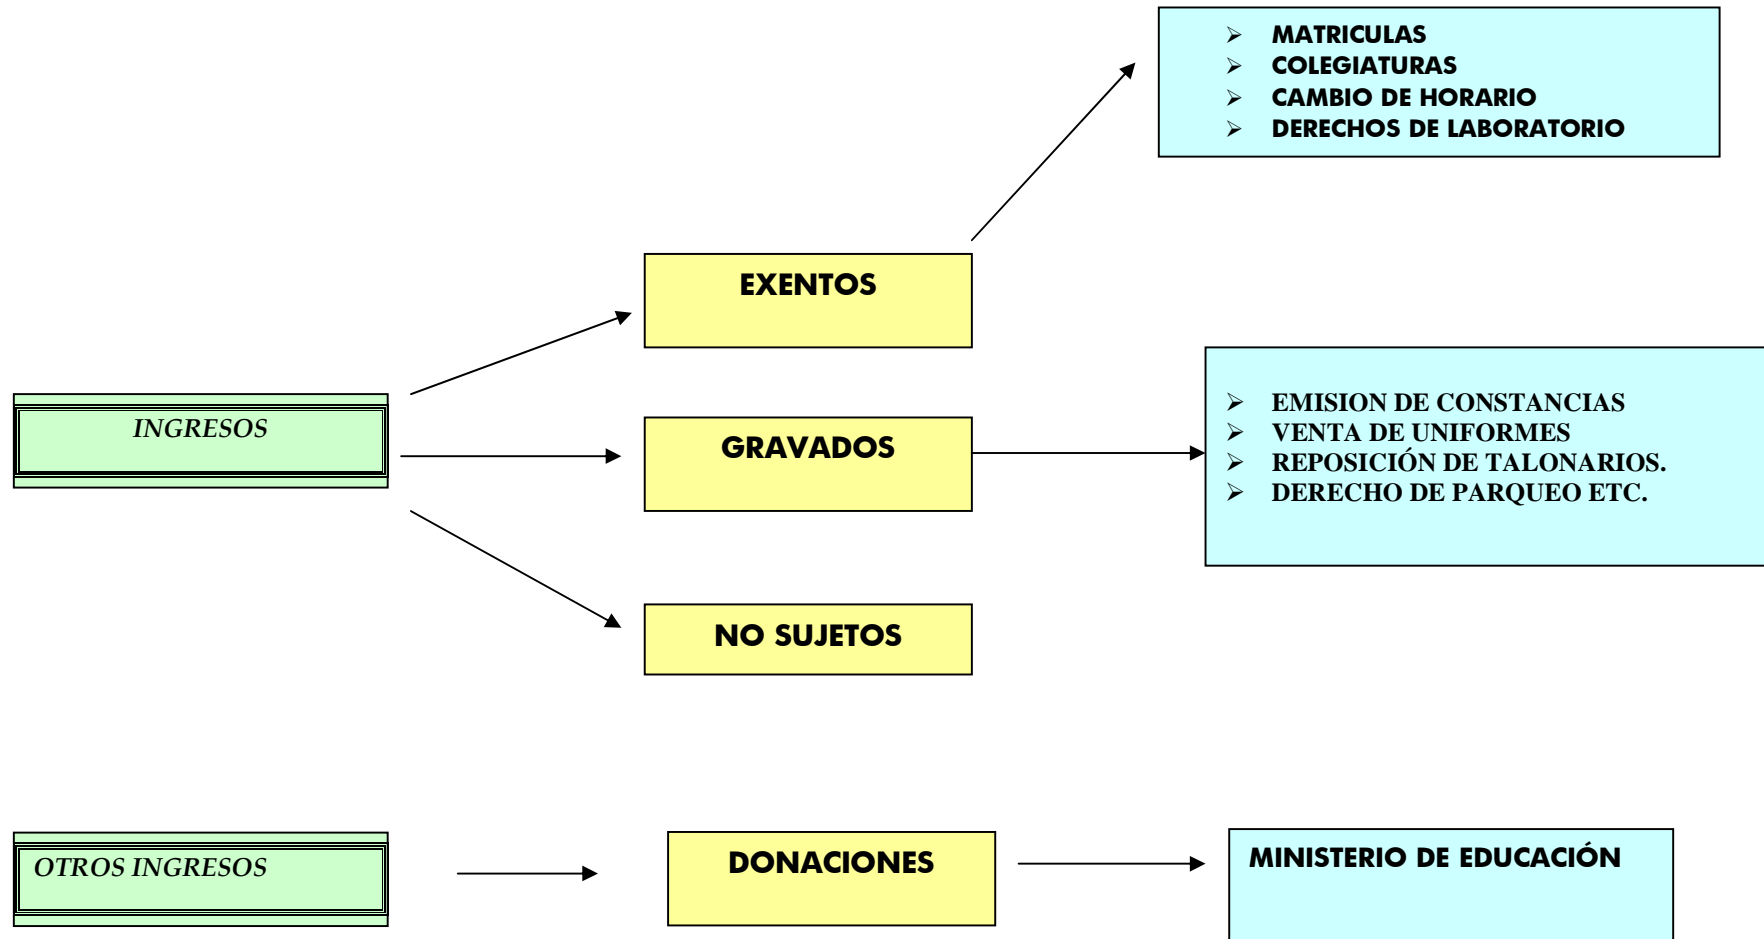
➢ MATRICULAS
➢ COLEGIATURAS
➢ CAMBIO DE HORARIO
➢ DERECHOS DE LABORATORIO

EXENTOS

INGRESOS

GRAVADOS

➢ EMISION DE CONSTANCIAS
➢ VENTA DE UNIFORMES
➢ REPOSICIÓN DE TALONARIOS.
➢ DERECHO DE PARQUEO ETC.

NO SUJETOS

OTROS INGRESOS

DONACIONES

MINISTERIO DE EDUCACIÓN